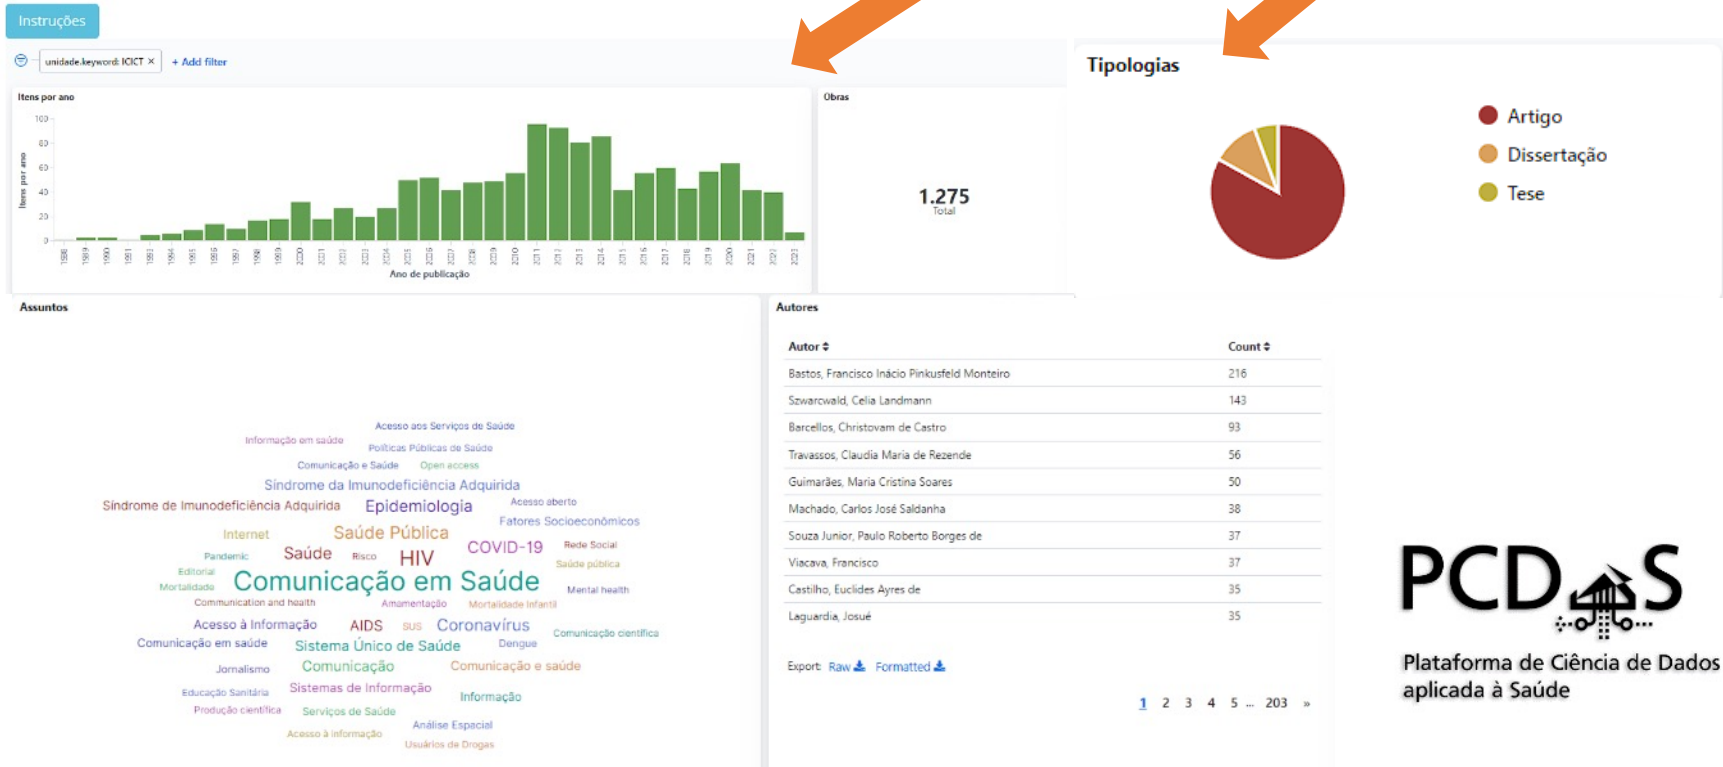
Instruções

unidade.keyword: ICICT × + Add filter

Itens por ano

100
80
60
40
20
0

Itens por ano

Ano de publicação

Obras

1.275
Total

Tipologias

Artigo
Dissertação
Tese

Assuntos

Acesso aos Serviços de Saúde
Informação em saúde
Políticas Públicas de Saúde
Comunicação e Saúde
Open access
Síndrome da Imunodeficiência Adquirida
Síndrome de Imunodeficiência Adquirida
Epidemiologia
Acesso aberto
Fatores Socioeconômicos
Internet
Saúde Pública
Pandemic
Saúde
Risco
HIV
COVID-19
Rede Social
Editorial
Saúde pública
Mortalidade
Comunicação em Saúde
Mental health
Communication and health
Amamentação
Mortalidade Infantil
Acesso à Informação
AIDS
SUS
Coronavírus
Comunicação científica
Comunicação em saúde
Sistema Único de Saúde
Dengue
Jornalismo
Comunicação
Comunicação e saúde
Educação Sanitária
Sistemas de Informação
Informação
Produção científica
Serviços de Saúde
Análise Espacial
Acesso à informação
Usuários de Drogas

Autores

| Autor ⇕ | Count ⇕ |
|---|---|
| Bastos, Francisco Inácio Pinkusfeld Monteiro | 216 |
| Szwarcwald, Celia Landmann | 143 |
| Barcellos, Christovam de Castro | 93 |
| Travassos, Claudia Maria de Rezende | 56 |
| Guimarães, Maria Cristina Soares | 50 |
| Machado, Carlos José Saldanha | 38 |
| Souza Junior, Paulo Roberto Borges de | 37 |
| Viacava, Francisco | 37 |
| Castilho, Euclides Ayres de | 35 |
| Laguardia, Josué | 35 |

Export: Raw Formatted

1 2 3 4 5 ... 203 »

PCDaS
Plataforma de Ciência de Dados aplicada à Saúde